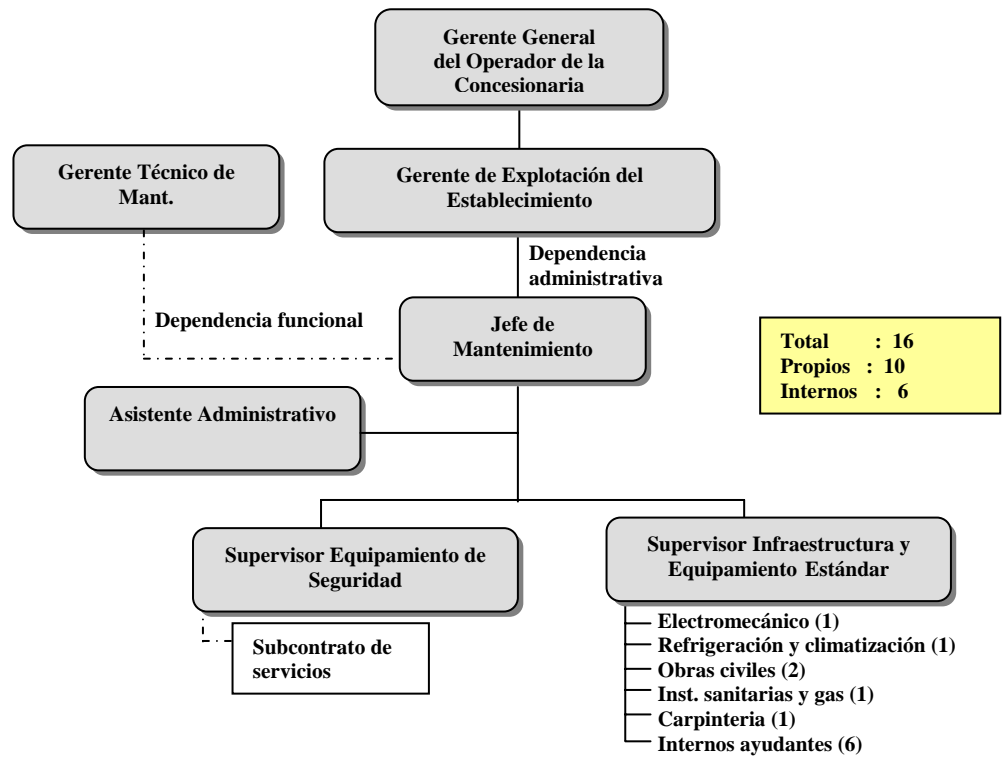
Gerente General del Operador de la Concesionaria

Gerente Técnico de Mant.

Gerente de Explotación del Establecimiento

Dependencia administrativa

Dependencia funcional

Jefe de Mantenimiento

Total : 16
Propios : 10
Internos : 6

Asistente Administrativo

Supervisor Equipamiento de Seguridad

Subcontrato de servicios

Supervisor Infraestructura y Equipamiento Estándar

Electromecánico (1)
Refrigeración y climatización (1)
Obras civiles (2)
Inst. sanitarias y gas (1)
Carpinteria (1)
Internos ayudantes (6)